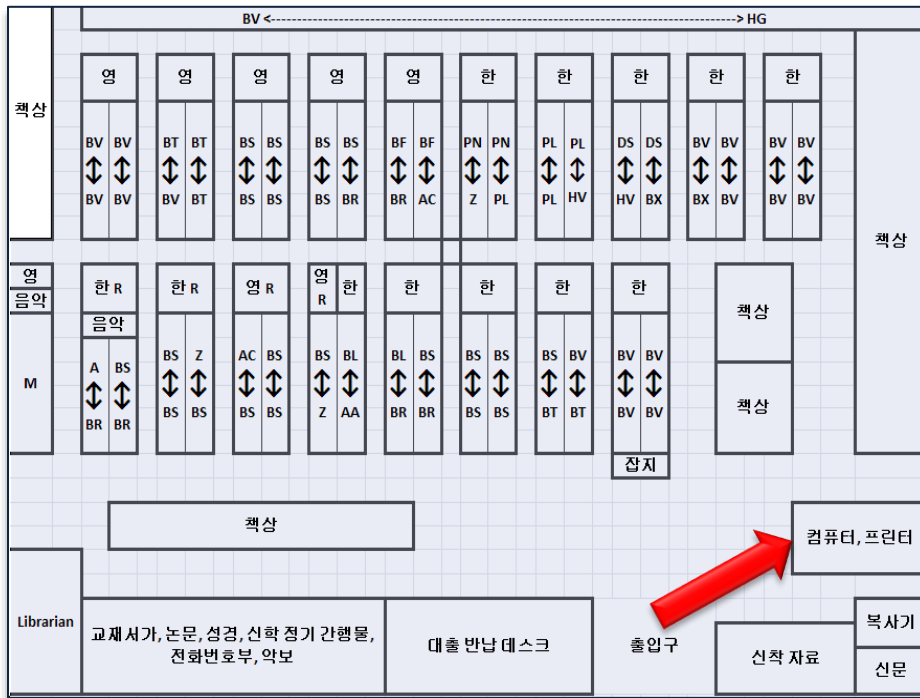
BV <------------------------------------------> HG

책상

| 영 | 영 | 영 | 영 | 영 | 한 | 한 | 한 | 한 | 한 |
|---|---|---|---|---|---|---|---|---|---|
| BV BV ↕ ↕ BV BV | BT BT ↕ ↕ BV BT | BS BS ↕ ↕ BS BS | BS BS ↕ ↕ BS BR | BF BF ↕ ↕ BR AC | PN PN ↕ ↕ Z PL | PL PL ↕ ↕ PL HV | DS DS ↕ ↕ HV BX | BV BV ↕ ↕ BX BV | BV BV ↕ ↕ BV BV |

책상

영
음악
M

| 한 R 음악 | 한 R | 영 R | 영 R 한 | 한 | 한 | 한 | 한 |
|---|---|---|---|---|---|---|---|
| A BS ↕ ↕ BR BR | BS Z ↕ ↕ BS BS | AC BS ↕ ↕ BS BS | BS BL ↕ ↕ Z AA | BL BS ↕ ↕ BR BR | BS BS ↕ ↕ BS BS | BS BV ↕ ↕ BT BT | BV BV ↕ ↕ BV BV |

잡지

책상

책상

책상

컴퓨터, 프린터

Librarian

교재서가, 논문, 성경, 신학 정기 간행물, 전화번호부, 악보

대출 반납 데스크

출입구

신착 자료

복사기

신문